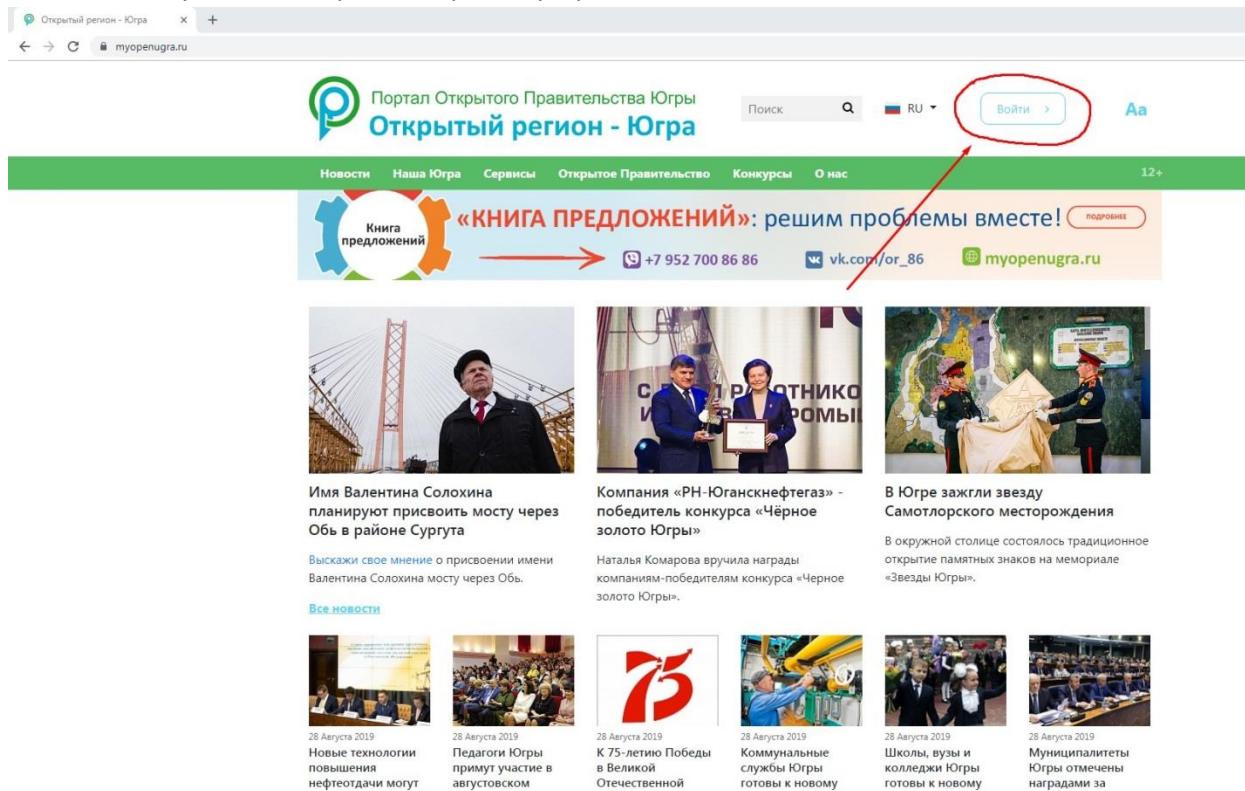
Открытый регион - Югра × +
myopenugra.ru

Портал Открытого Правительства Югры
Открытый регион - Югра

Поиск
RU
Войти >
Аа

Новости Наша Югра Сервисы Открытое Правительство Конкурсы О нас 12+

Книга предложений
«КНИГА ПРЕДЛОЖЕНИЙ»: решим проблемы вместе! ПОДРОБНЕЕ
+7 952 700 86 86 vk.com/or_86 myopenugra.ru

Имя Валентина Солохина планируют присвоить мосту через Обь в районе Сургута

Выскажи свое мнение о присвоении имени Валентина Солохина мосту через Обь.

Все новости

Компания «РН-Юганскнефтегаз» - победитель конкурса «Чёрное золото Югры»

Наталья Комарова вручила награды компаниям-победителям конкурса «Черное золото Югры».

В Югре зажгли звезду Самотлорского месторождения

В окружной столице состоялось традиционное открытие памятных знаков на мемориале «Звезды Югры».

28 Августа 2019
Новые технологии повышения нефтеотдачи могут

28 Августа 2019
Педагоги Югры примут участие в августовском

75
28 Августа 2019
К 75-летию Победы в Великой Отечественной

28 Августа 2019
Коммунальные службы Югры готовы к новому

28 Августа 2019
Школы, вузы и колледжи Югры готовы к новому

28 Августа 2019
Муниципалитеты Югры отмечены наградами за